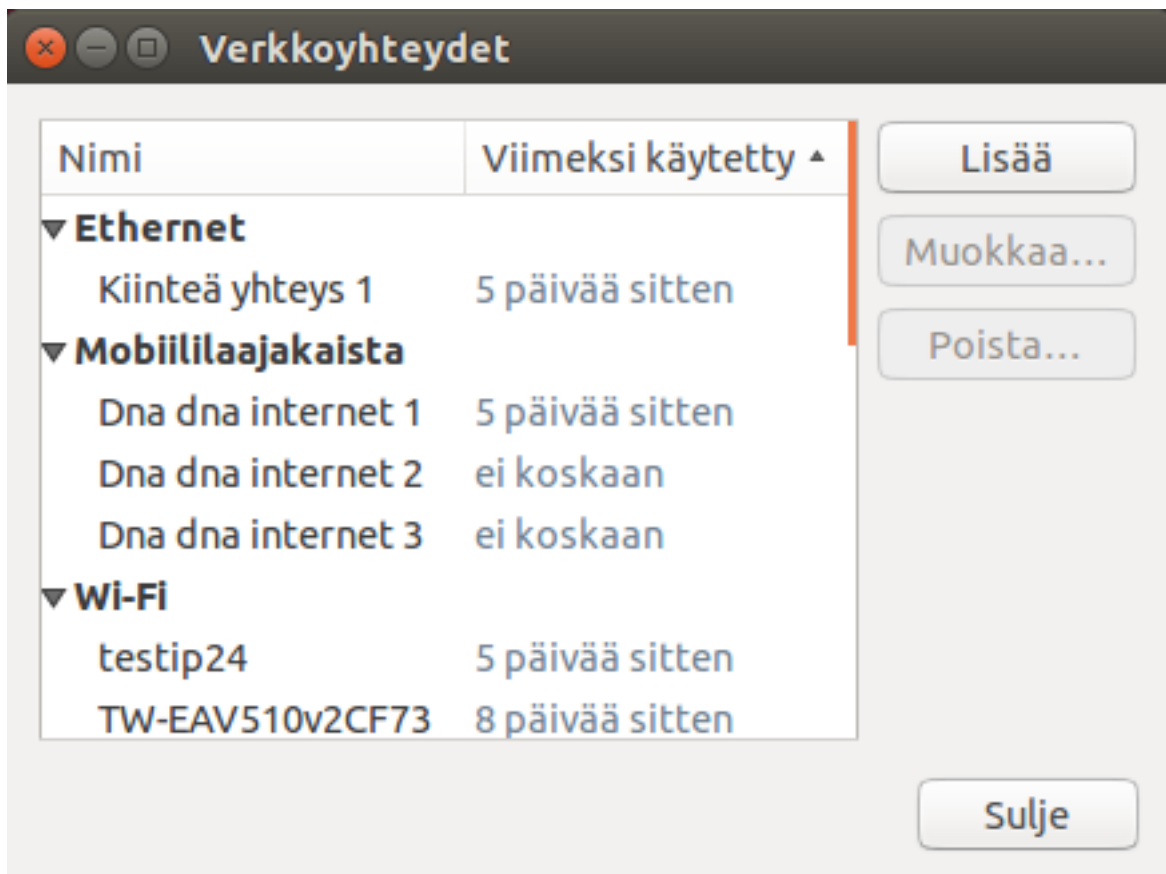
Verkkoyhteydet

| Nimi | Viimeksi käytetty ▲ |
|---|---|
| ▾ Ethernet | |
| Kiinteä yhteys 1 | 5 päivää sitten |
| ▾ Mobiililaajakaista | |
| Dna dna internet 1 | 5 päivää sitten |
| Dna dna internet 2 | ei koskaan |
| Dna dna internet 3 | ei koskaan |
| ▾ Wi-Fi | |
| testip24 | 5 päivää sitten |
| TW-EAV510v2CF73 | 8 päivää sitten |

Lisää
Muokkaa…
Poista…

Sulje